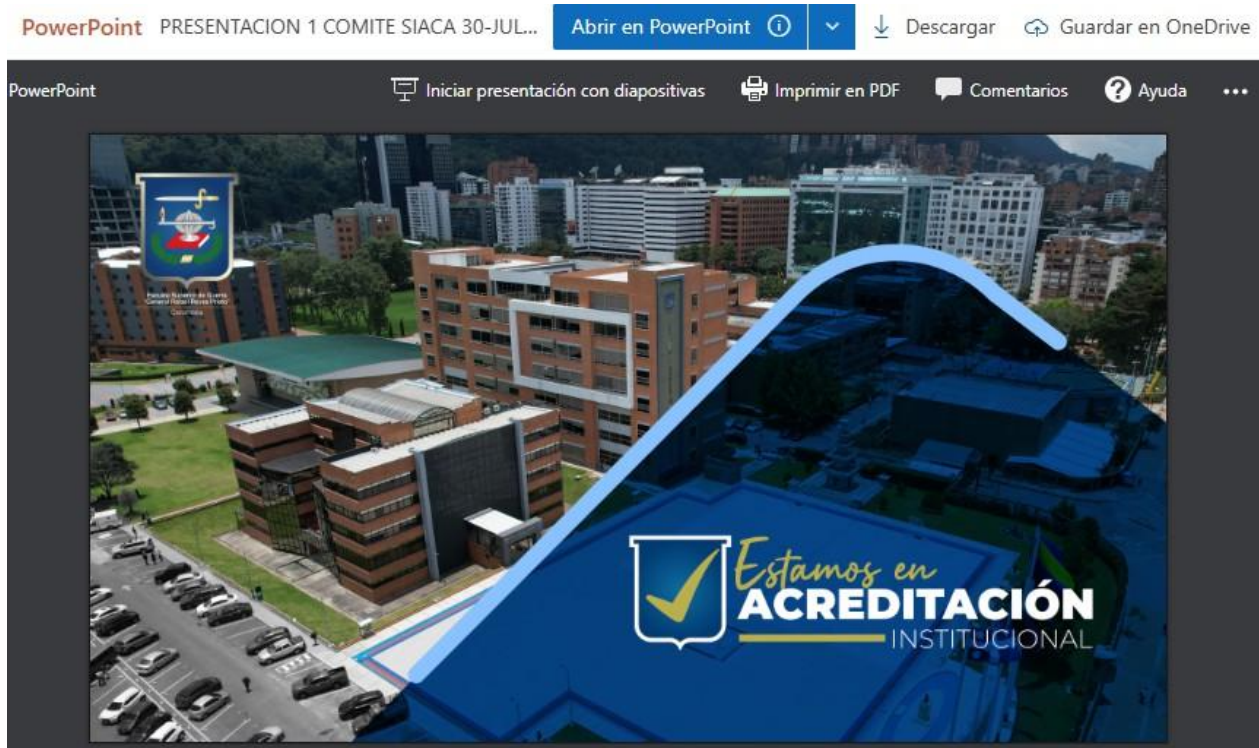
PowerPoint PRESENTACION 1 COMITE SIACA 30-JUL... Abrir en PowerPoint Descargar Guardar en OneDrive

PowerPoint Iniciar presentación con diapositivas Imprimir en PDF Comentarios Ayuda ...

Escuela Superior de Guerra General Rafael Reyes Prieto Colombia

Estamos en ACREDITACIÓN INSTITUCIONAL